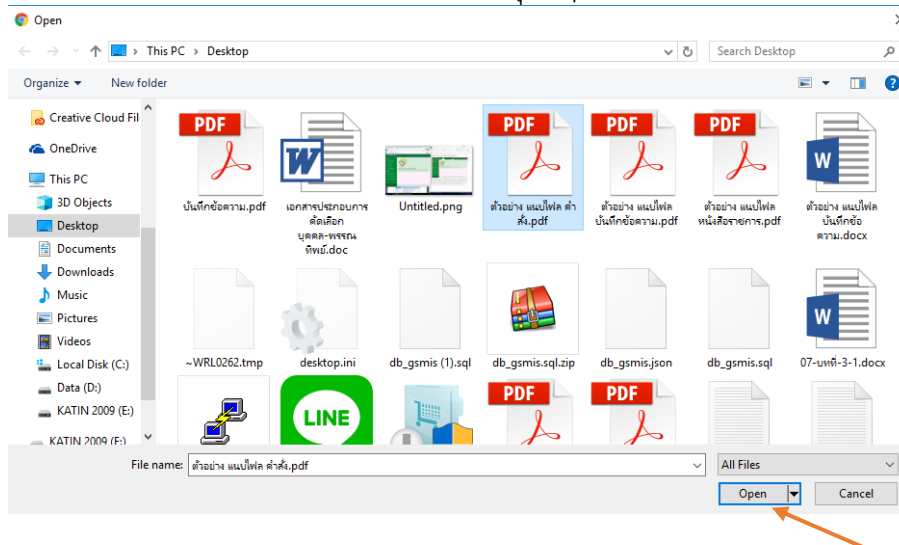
Open

This PC > Desktop

Search Desktop

Organize ▾ New folder

Creative Cloud Fil
OneDrive
This PC
3D Objects
Desktop
Documents
Downloads
Music
Pictures
Videos
Local Disk (C:)
Data (D:)
KATIN 2009 (E:)
KATIN 2009 (F:)

PDF
บันทึกข้อความ.pdf

เอกสารประกอบการคัดเลือกบุคคล-พรรณทิพย์.doc

Untitled.png

PDF
ตัวอย่าง แนบไฟล คำสั่ง.pdf

PDF
ตัวอย่าง แนบไฟล บันทึกข้อความ.pdf

PDF
ตัวอย่าง แนบไฟล หนังสือรายการ.pdf

ตัวอย่าง แนบไฟล บันทึกข้อความ.docx

~WRL0262.tmp

desktop.ini

db_gsmis (1).sql

db_gsmis.sql.zip

db_gsmis.json

db_gsmis.sql

07-บทที่-3-1.docx

LINE

PDF

PDF

File name: ตัวอย่าง แนบไฟล คำสั่ง.pdf

All Files

Open

Cancel